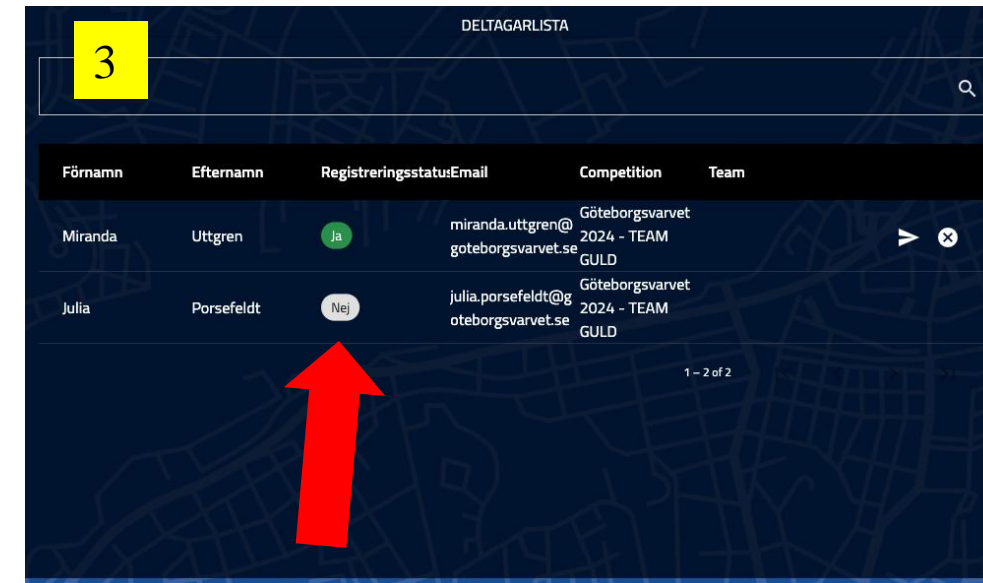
3

DELTAGARLISTA

| Förnamn | Efternamn | Registreringsstatus | Email | Competition | Team |
|---|---|---|---|---|---|
| Miranda | Uttgren | Ja | miranda.uttgren@goteborgsvarvet.se | Göteborgsvarvet 2024 - TEAM GULD | |
| Julia | Porsefeldt | Nej | julia.porsefeldt@goteborgsvarvet.se | Göteborgsvarvet 2024 - TEAM GULD | |

1 – 2 of 2